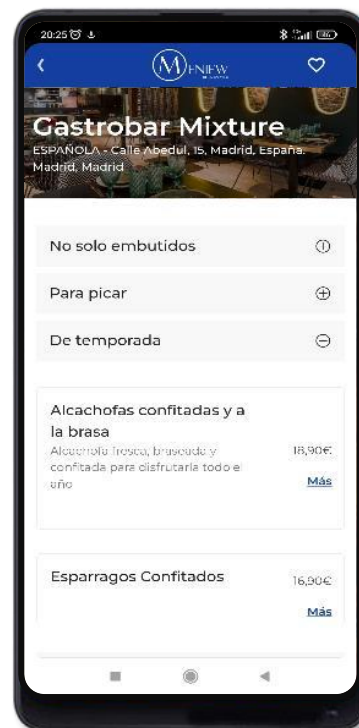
20:25

MENEW

Gastrobar Mixture
ESPAÑOLA - Calle Abedul, 15, Madrid, España. Madrid, Madrid

No solo embutidos

Para picar

De temporada

Alcachofas confitadas y a la brasa
Alcachofa fresca, braseada y confitada para disfrutarla todo el año
18,90€
Más

Esparragos Confitados
16,90€
Más